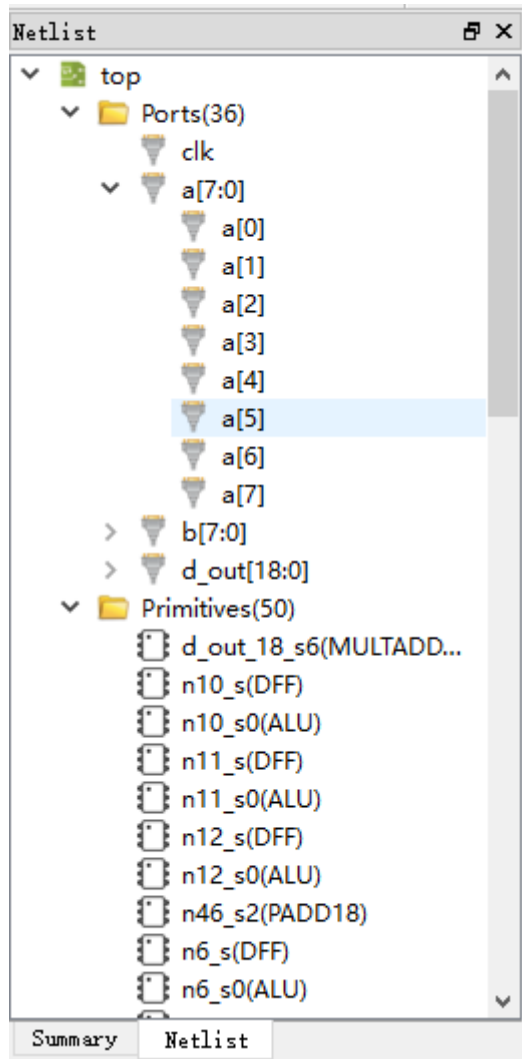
Netlist

top
Ports(36)
clk
a[7:0]
a[0]
a[1]
a[2]
a[3]
a[4]
a[5]
a[6]
a[7]
b[7:0]
d_out[18:0]
Primitives(50)
d_out_18_s6(MULTADD...
n10_s(DFF)
n10_s0(ALU)
n11_s(DFF)
n11_s0(ALU)
n12_s(DFF)
n12_s0(ALU)
n46_s2(PADD18)
n6_s(DFF)
n6_s0(ALU)

Summary
Netlist